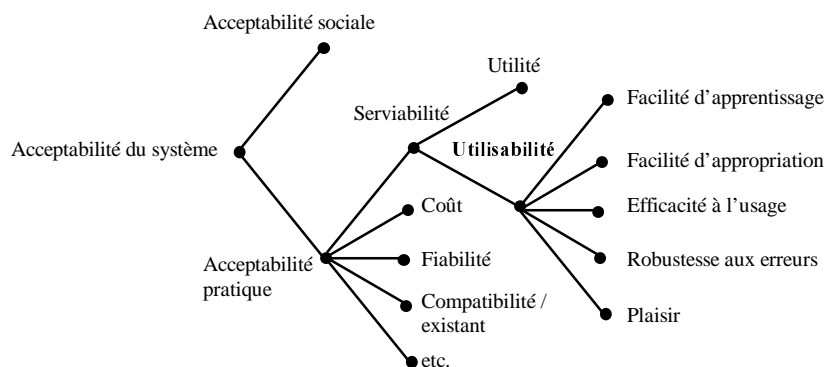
Acceptabilité sociale

Acceptabilité du système

Utilité

Serviabilité

Utilisabilité

Facilité d'apprentissage

Facilité d'appropriation

Efficacité à l'usage

Robustesse aux erreurs

Plaisir

Coût

Fiabilité

Compatibilité / existant

etc.

Acceptabilité pratique